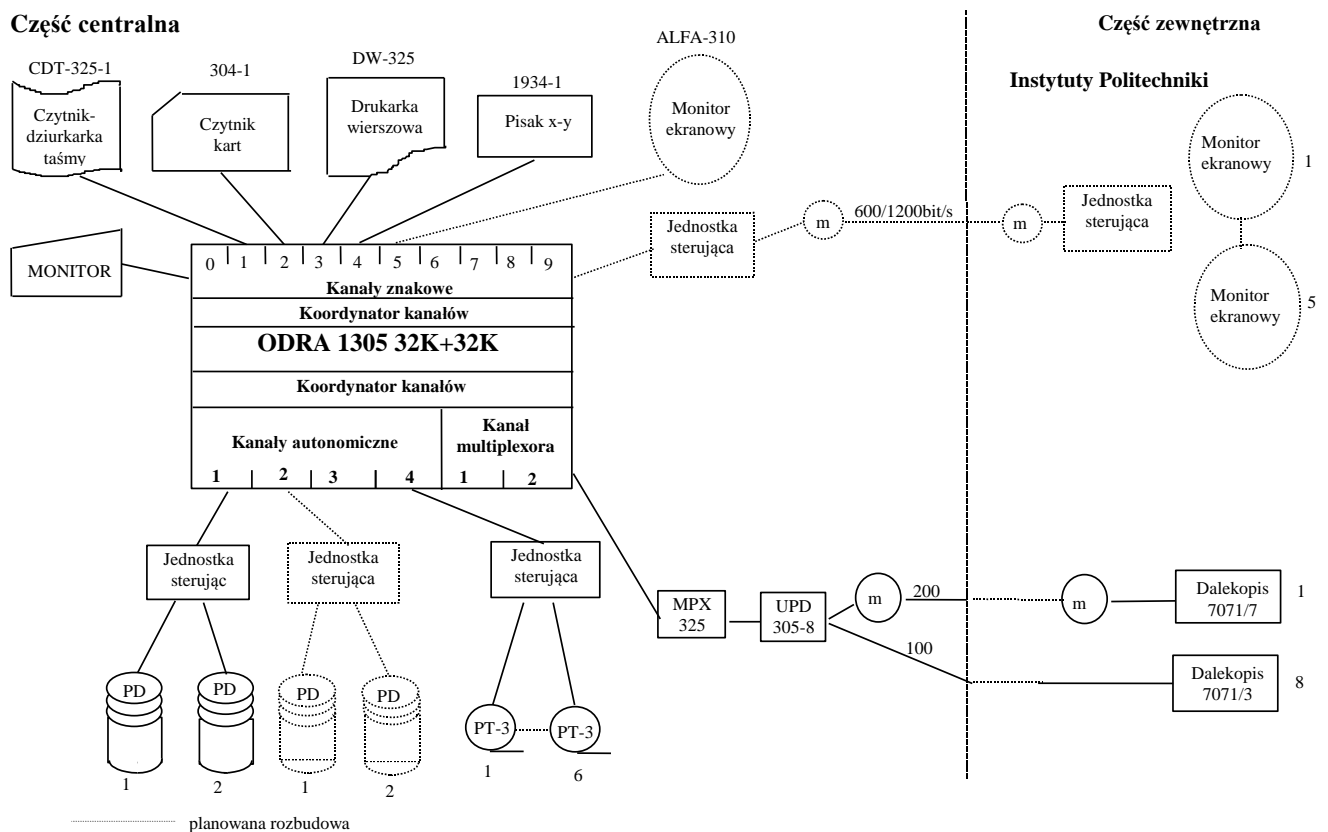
Część centralna

Część zewnętrzna

CDT-325-1
Czytnik-dziurkarka taśmy

304-1
Czytnik kart

DW-325
Drukarka wierszowa

1934-1
Pisak x-y

ALFA-310
Monitor ekranowy

Instytuty Politechniki

Monitor ekranowy 1

Monitor ekranowy 5

Jednostka sterująca

m

600/1200bit/s

m

Jednostka sterująca

MONITOR

0 1 2 3 4 5 6 7 8 9

Kanały znakowe

Koordynator kanałów

ODRA 1305 32K+32K

Koordynator kanałów

Kanały autonomiczne

Kanał multiplexora

1 2 3 4 1 2

Jednostka sterując

Jednostka sterująca

Jednostka sterująca

MPX 325

UPD 305-8

m

200

m

Dalekopis 7071/7 1

100

Dalekopis 7071/3 8

PD PD PD PD

1 2 1 2

PT-3 PT-3

1 6

planowana rozbudowa